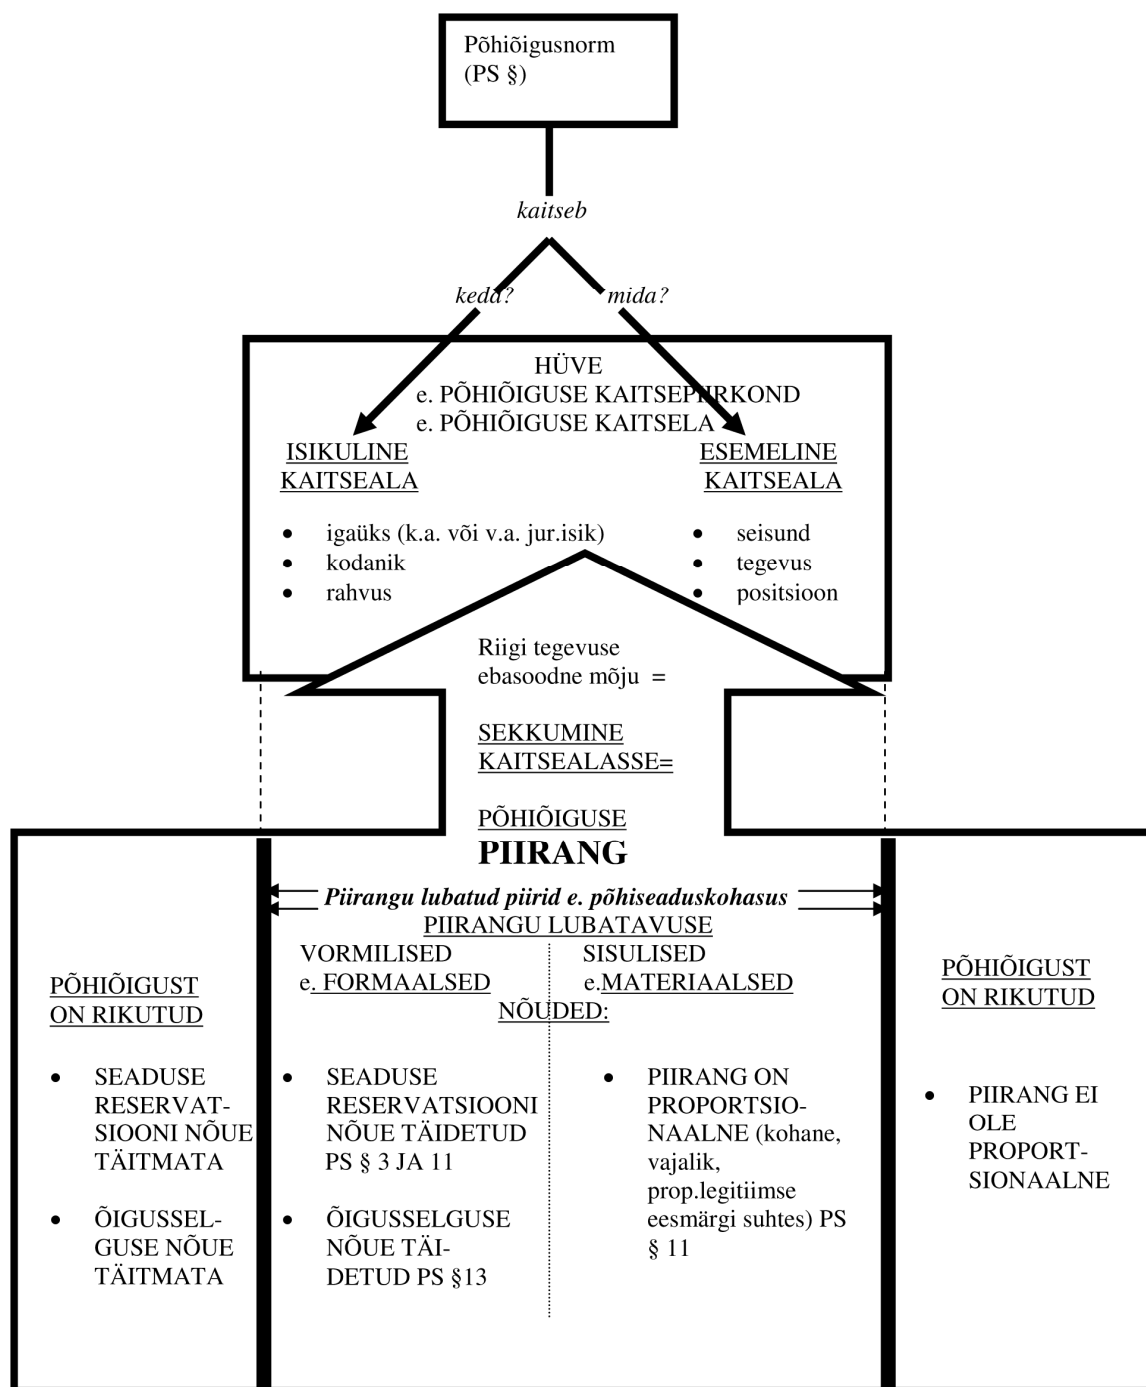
Põhiõigusnorm
(PS §)

kaitseb

kedd?

mida?

HÜVE
e. PÕHIÕIGUSE KAITSEPIIRKOND
e. PÕHIÕIGUSE KAITSELA

ISIKULINE
KAITSEALA

- igaüks (k.a. või v.a. jur.isik)
- kodanik
- rahvus

ESEMELINE
KAITSEALA

- seisund
- tegevus
- positsioon

Riigi tegevuse ebasoodne mõju =

SEKKUMINE KAITSEALASSE=

PÕHIÕIGUSE
PIIRANG

Piirangu lubatud piirid e. põhiseaduskohasus
PIIRANGU LUBATAVUSE

VORMILISED
e. FORMAALSED

SISULISED
e.MATERIAALSED

NÕUDED:

PÕHIÕIGUST ON RIKUTUD

- SEADUSE RESERVATSIOONI NÕUE TÄITMATA
- ÕIGUSSELGUSE NÕUE TÄITMATA

- SEADUSE RESERVATSIOONI NÕUE TÄIDETUD PS § 3 JA 11
- ÕIGUSSELGUSE NÕUE TÄIDETUD PS §13

- PIIRANG ON PROPORTSIONAALNE (kohane, vajalik, prop.legitiimse eesmärgi suhtes) PS § 11

PÕHIÕIGUST ON RIKUTUD

- PIIRANG EI OLE PROPORTSIONAALNE